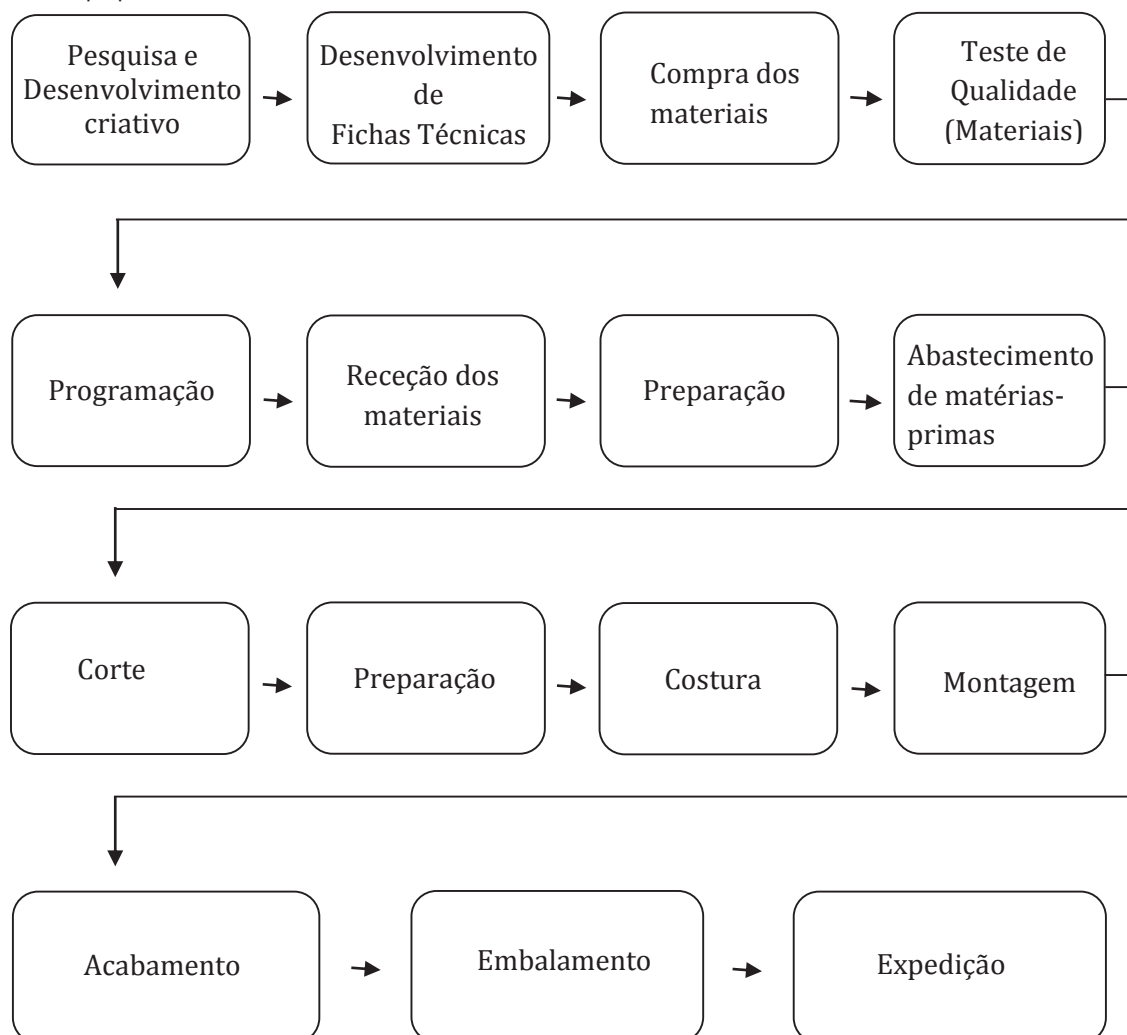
Pesquisa e Desenvolvimento criativo

Desenvolvimento de Fichas Técnicas

Compra dos materiais

Teste de Qualidade (Materiais)

Programação

Receção dos materiais

Preparação

Abastecimento de matérias-primas

Corte

Preparação

Costura

Montagem

Acabamento

Embalamento

Expedição